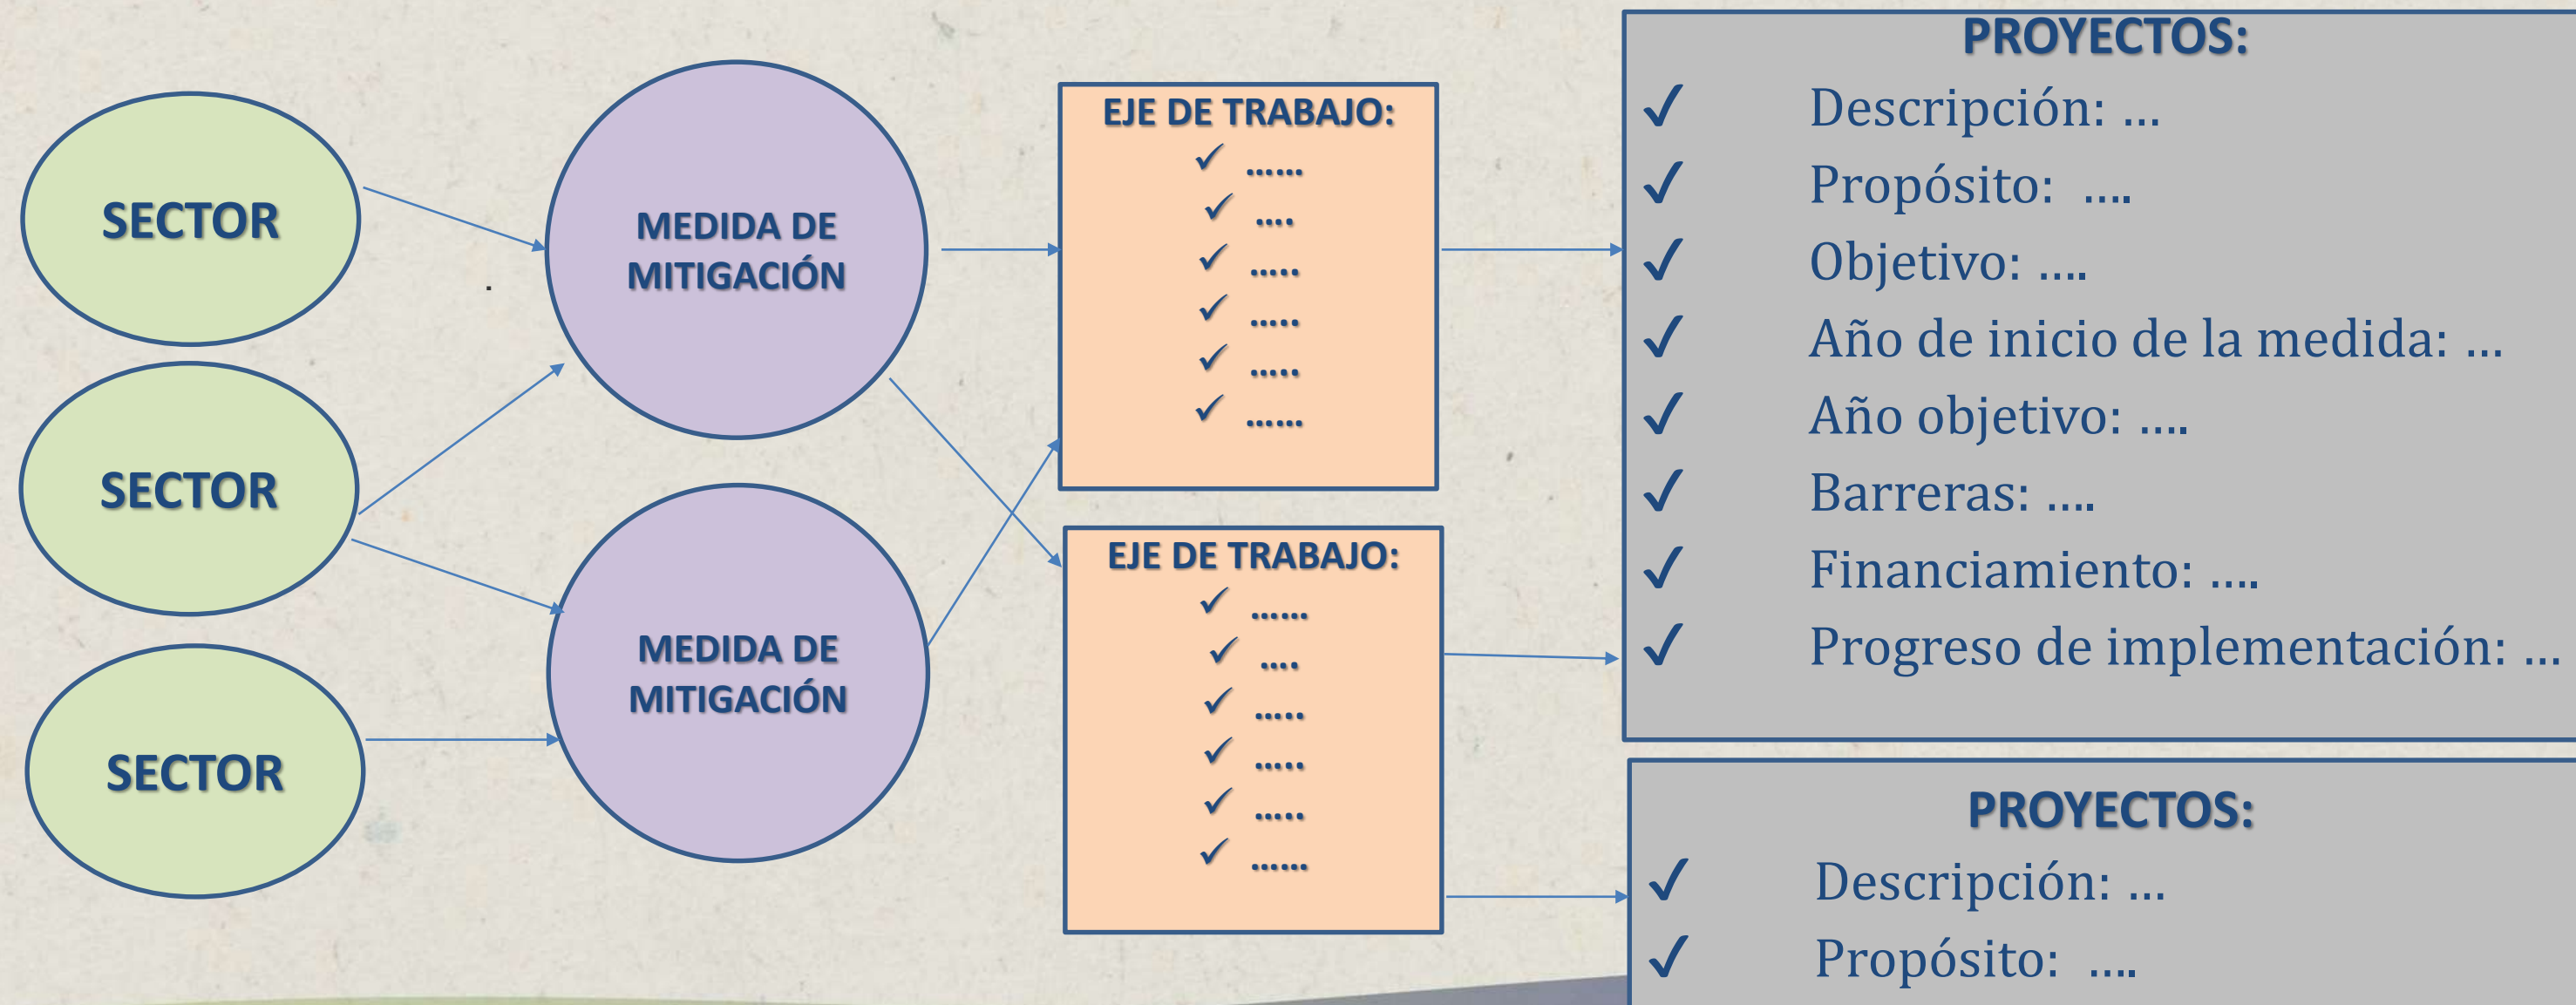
SECTOR

SECTOR

SECTOR

MEDIDA DE MITIGACIÓN

MEDIDA DE MITIGACIÓN

EJE DE TRABAJO:
✓ ……
✓ ….
✓ …..
✓ …..
✓ …..
✓ ……

EJE DE TRABAJO:
✓ ……
✓ ….
✓ …..
✓ …..
✓ …..
✓ ……

PROYECTOS:
✓ Descripción: …
✓ Propósito: ….
✓ Objetivo: ….
✓ Año de inicio de la medida: …
✓ Año objetivo: ….
✓ Barreras: ….
✓ Financiamiento: ….
✓ Progreso de implementación: …

PROYECTOS:
✓ Descripción: …
✓ Propósito: ….